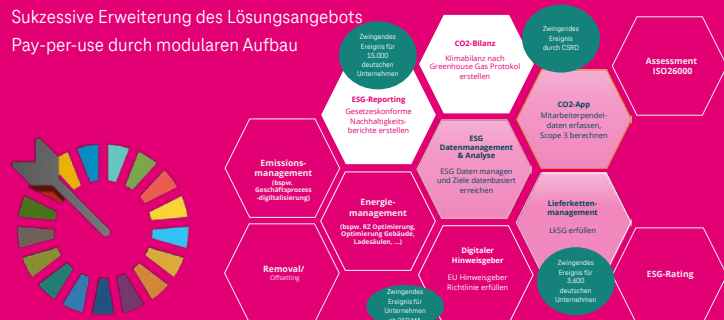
Sukzessive Erweiterung des Lösungsangebots
Pay-per-use durch modularen Aufbau

Zwingendes Ereignis für 15.000 deutschen Unternehmen

CO2-Bilanz
Klimabilanz nach Greenhouse Gas Protokol erstellen

Zwingendes Ereignis durch CSRD

Assessment ISO26000

ESG-Reporting
Gesetzeskonforme Nachhaltigkeitsberichte erstellen

CO2-App
Mitarbeiterpendeldaten erfassen, Scope 3 berechnen

ESG Datenmanagement & Analyse
ESG Daten managen und Ziele datenbasiert erreichen

Emissionsmanagement (bspw. Geschäftsprozess -digitalisierung)

Energiemanagement
(bspw. RZ Optimierung, Optimierung Gebäude, Ladesäulen, ...)

Lieferkettenmanagement
LkSG erfüllen

Removal/ Offsetting

Digitaler Hinweisgeber
EU Hinweisgeber Richtlinie erfüllen

Zwingendes Ereignis für 3.600 deutschen Unternehmen

ESG-Rating

Zwingendes Ereignis für Unternehmen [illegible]